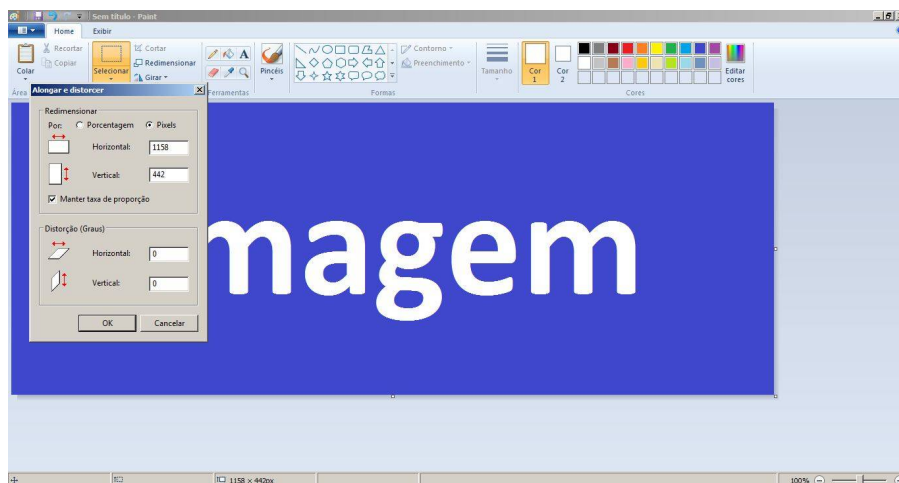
Sem título - Paint

Home
Exibir

Recortar
Copiar
Colar
Área
Selecionar
Cortar
Redimensionar
Girar
Ferramentas
Pincéis
Contorno
Preenchimento
Formas
Tamanho
Cor 1
Cor 2
Cores
Editar cores

Alongar e distorcer

Redimensionar
Por: Porcentagem Pixels
Horizontal: 1158
Vertical: 442
Manter taxa de proporção

Distorção (Graus)
Horizontal: 0
Vertical: 0

OK
Cancelar

magem

1158 × 442px
100%